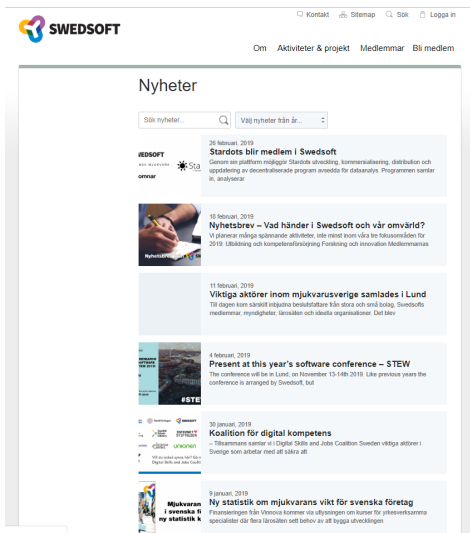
SWEDSOFT

Kontakt Sitemap Sök Logga in

Om Aktiviteter & projekt Medlemmar Bli medlem

Nyheter

Sök nyheter...

Välj nyheter från år...

26 februari, 2019
Stardots blir medlem i Swedsoft
Genom sin plattform möjliggör Stardots utveckling, kommersialisering, distribution och uppdatering av decentraliserade program avsedda för dataanalys. Programmen samlar in, analyserar

18 februari, 2019
Nyhetsbrev – Vad händer i Swedsoft och vår omvärld?
Vi planerar många spännande aktiviteter, inte minst inom våra tre fokusområden för 2019: Utbildning och kompetensförsörjning Forskning och innovation Medlemmarnas

11 februari, 2019
Viktiga aktörer inom mjukvarusverige samlades i Lund
Till dagen kom särskilt inbjudna beslutsfattare från stora och små bolag, Swedsofts medlemmar, myndigheter, lärosäten och ideella organisationer. Det blev

4 februari, 2019
Present at this year's software conference – STEW
The conference will be in Lund, on November 13-14th 2019. Like previous years the conference is arranged by Swedsoft, but

30 januari, 2019
Koalition för digital kompetens
– Tillsammans samlar vi i Digital Skills and Jobs Coalition Sweden viktiga aktörer i Sverige som arbetar med att säkra att

9 januari, 2019
Ny statistik om mjukvarans vikt för svenska företag
Finansieringen från Vinnova kommer via utlysningen om kurser för yrkesverksamma specialister där flera lärosäten ser behov av att bygga utvecklingen

Mjukvaran i svenska fö ny statistik k